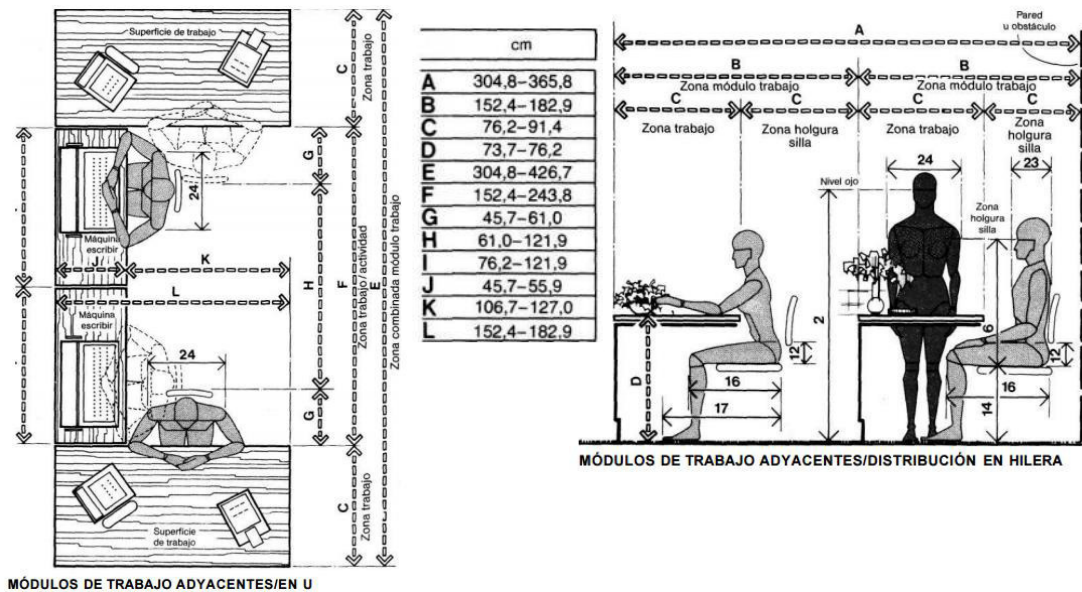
Superficie de trabajo

C
Zona trabajo

E
Zona combinada módulo trabajo

G
24
Máquina escribir
J
K
L
H
F
Zona trabajo / actividad

Máquina escribir
24
G

C
Zona trabajo
Superficie de trabajo

MÓDULOS DE TRABAJO ADYACENTES/EN U

| | cm |
|---|---|
| A | 304,8–365,8 |
| B | 152,4–182,9 |
| C | 76,2–91,4 |
| D | 73,7–76,2 |
| E | 304,8–426,7 |
| F | 152,4–243,8 |
| G | 45,7–61,0 |
| H | 61,0–121,9 |
| I | 76,2–121,9 |
| J | 45,7–55,9 |
| K | 106,7–127,0 |
| L | 152,4–182,9 |

Pared u obstáculo
A
B
Zona módulo trabajo
B
Zona módulo trabajo
C
Zona trabajo
C
Zona holgura silla
C
Zona trabajo
C
Zona holgura silla
24
23
Nivel ojo
Zona holgura silla
I
12
D
16
17
6
12
16
14

MÓDULOS DE TRABAJO ADYACENTES/DISTRIBUCIÓN EN HILERA